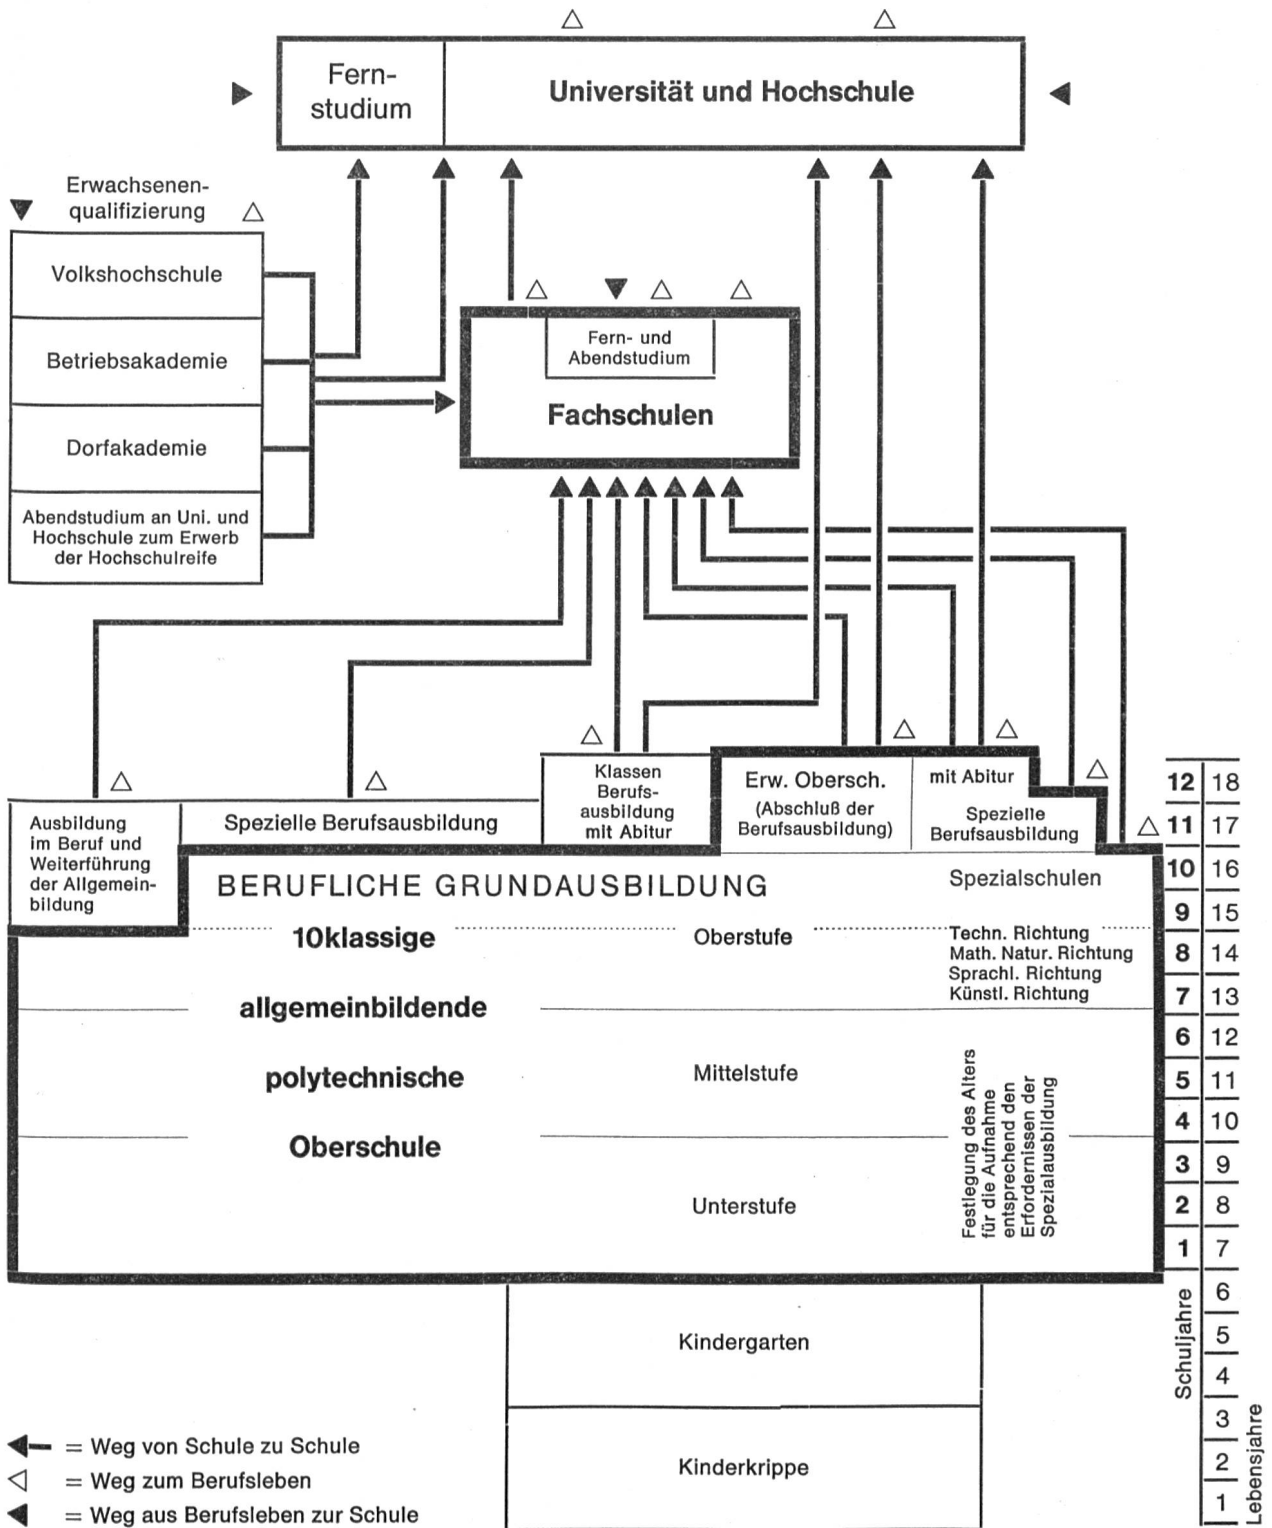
Fern-studium

Universität und Hochschule

Erwachsenen-qualifizierung

Volkshochschule

Betriebsakademie

Dorfakademie

Abendstudium an Uni. und Hochschule zum Erwerb der Hochschulreife

Fern- und Abendstudium

Fachschulen

Ausbildung im Beruf und Weiterführung der Allgemeinbildung

Spezielle Berufsausbildung

Klassen Berufsausbildung mit Abitur

Erw. Obersch. (Abschluß der Berufsausbildung)

mit Abitur

Spezielle Berufsausbildung

BERUFLICHE GRUNDAUSBILDUNG

Spezialschulen

10klassige

allgemeinbildende

polytechnische

Oberschule

Oberstufe

Mittelstufe

Unterstufe

Techn. Richtung
Math. Natur. Richtung
Sprachl. Richtung
Künstl. Richtung

Festlegung des Alters für die Aufnahme entsprechend den Erfordernissen der Spezialausbildung

| Schuljahre | Lebensjahre |
|---|---|
| 12 | 18 |
| 11 | 17 |
| 10 | 16 |
| 9 | 15 |
| 8 | 14 |
| 7 | 13 |
| 6 | 12 |
| 5 | 11 |
| 4 | 10 |
| 3 | 9 |
| 2 | 8 |
| 1 | 7 |
| | 6 |
| | 5 |
| | 4 |
| | 3 |
| | 2 |
| | 1 |

Kindergarten

Kinderkrippe

= Weg von Schule zu Schule
= Weg zum Berufsleben
= Weg aus Berufsleben zur Schule